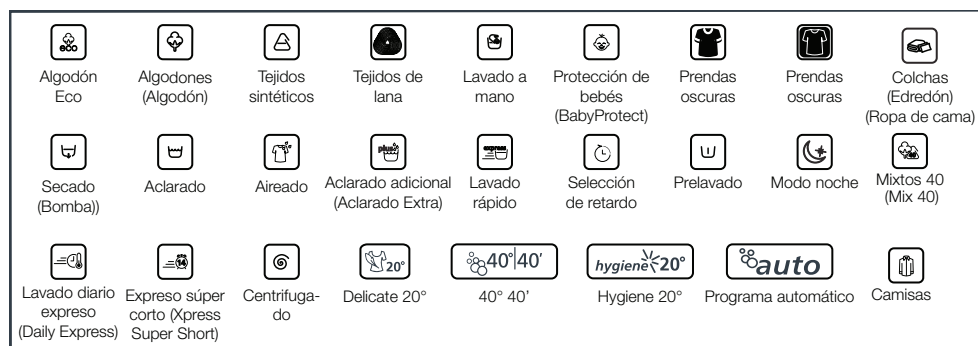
eco

Algodón Eco

Algodones (Algodón)

Tejidos sintéticos

Tejidos de lana

Lavado a mano

Protección de bebés (BabyProtect)

Prendas oscuras

Prendas oscuras

Colchas (Edredón) (Ropa de cama)

Secado (Bomba))

Aclarado

Aireado

plus

Aclarado adicional (Aclarado Extra)

express

Lavado rápido

Selección de retardo

Prelavado

Modo noche

Mixtos 40 (Mix 40)

Lavado diario expreso (Daily Express)

Expreso súper corto (Xpress Super Short)

Centrifugado

20°

Delicate 20°

40°|40'

40° 40'

hygiene 20°

Hygiene 20°

auto

Programa automático

Camisas